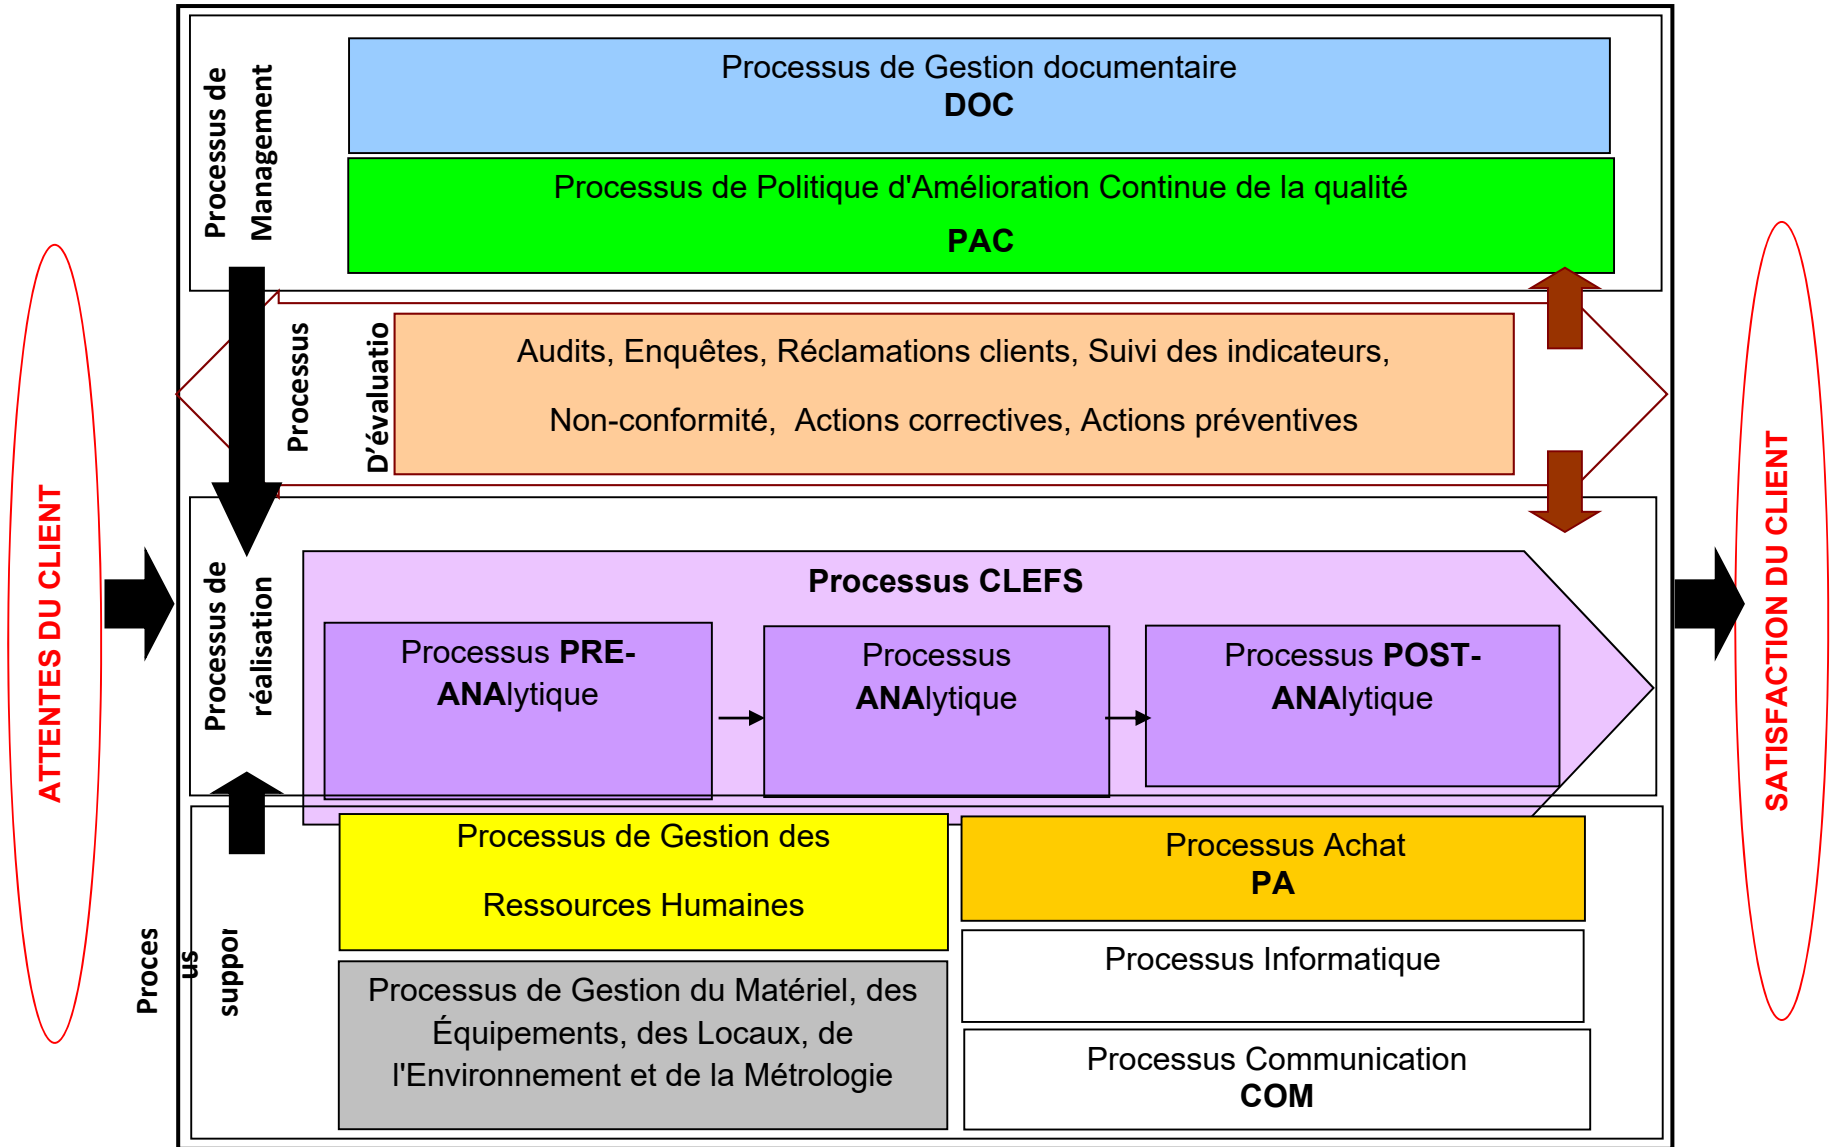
ATTENTES DU CLIENT

Processus de Management

Processus de Gestion documentaire
**DOC**

Processus de Politique d'Amélioration Continue de la qualité
**PAC**

Processus D'évaluatio

Audits, Enquêtes, Réclamations clients, Suivi des indicateurs,

Non-conformité, Actions correctives, Actions préventives

Processus de réalisation

**Processus CLEFS**

Processus **PRE-ANA**lytique

Processus **ANA**lytique

Processus **POST-ANA**lytique

Proces us suppor

Processus de Gestion des

Ressources Humaines

Processus Achat
**PA**

Processus de Gestion du Matériel, des Équipements, des Locaux, de l'Environnement et de la Métrologie

Processus Informatique

Processus Communication
**COM**

SATISFACTION DU CLIENT